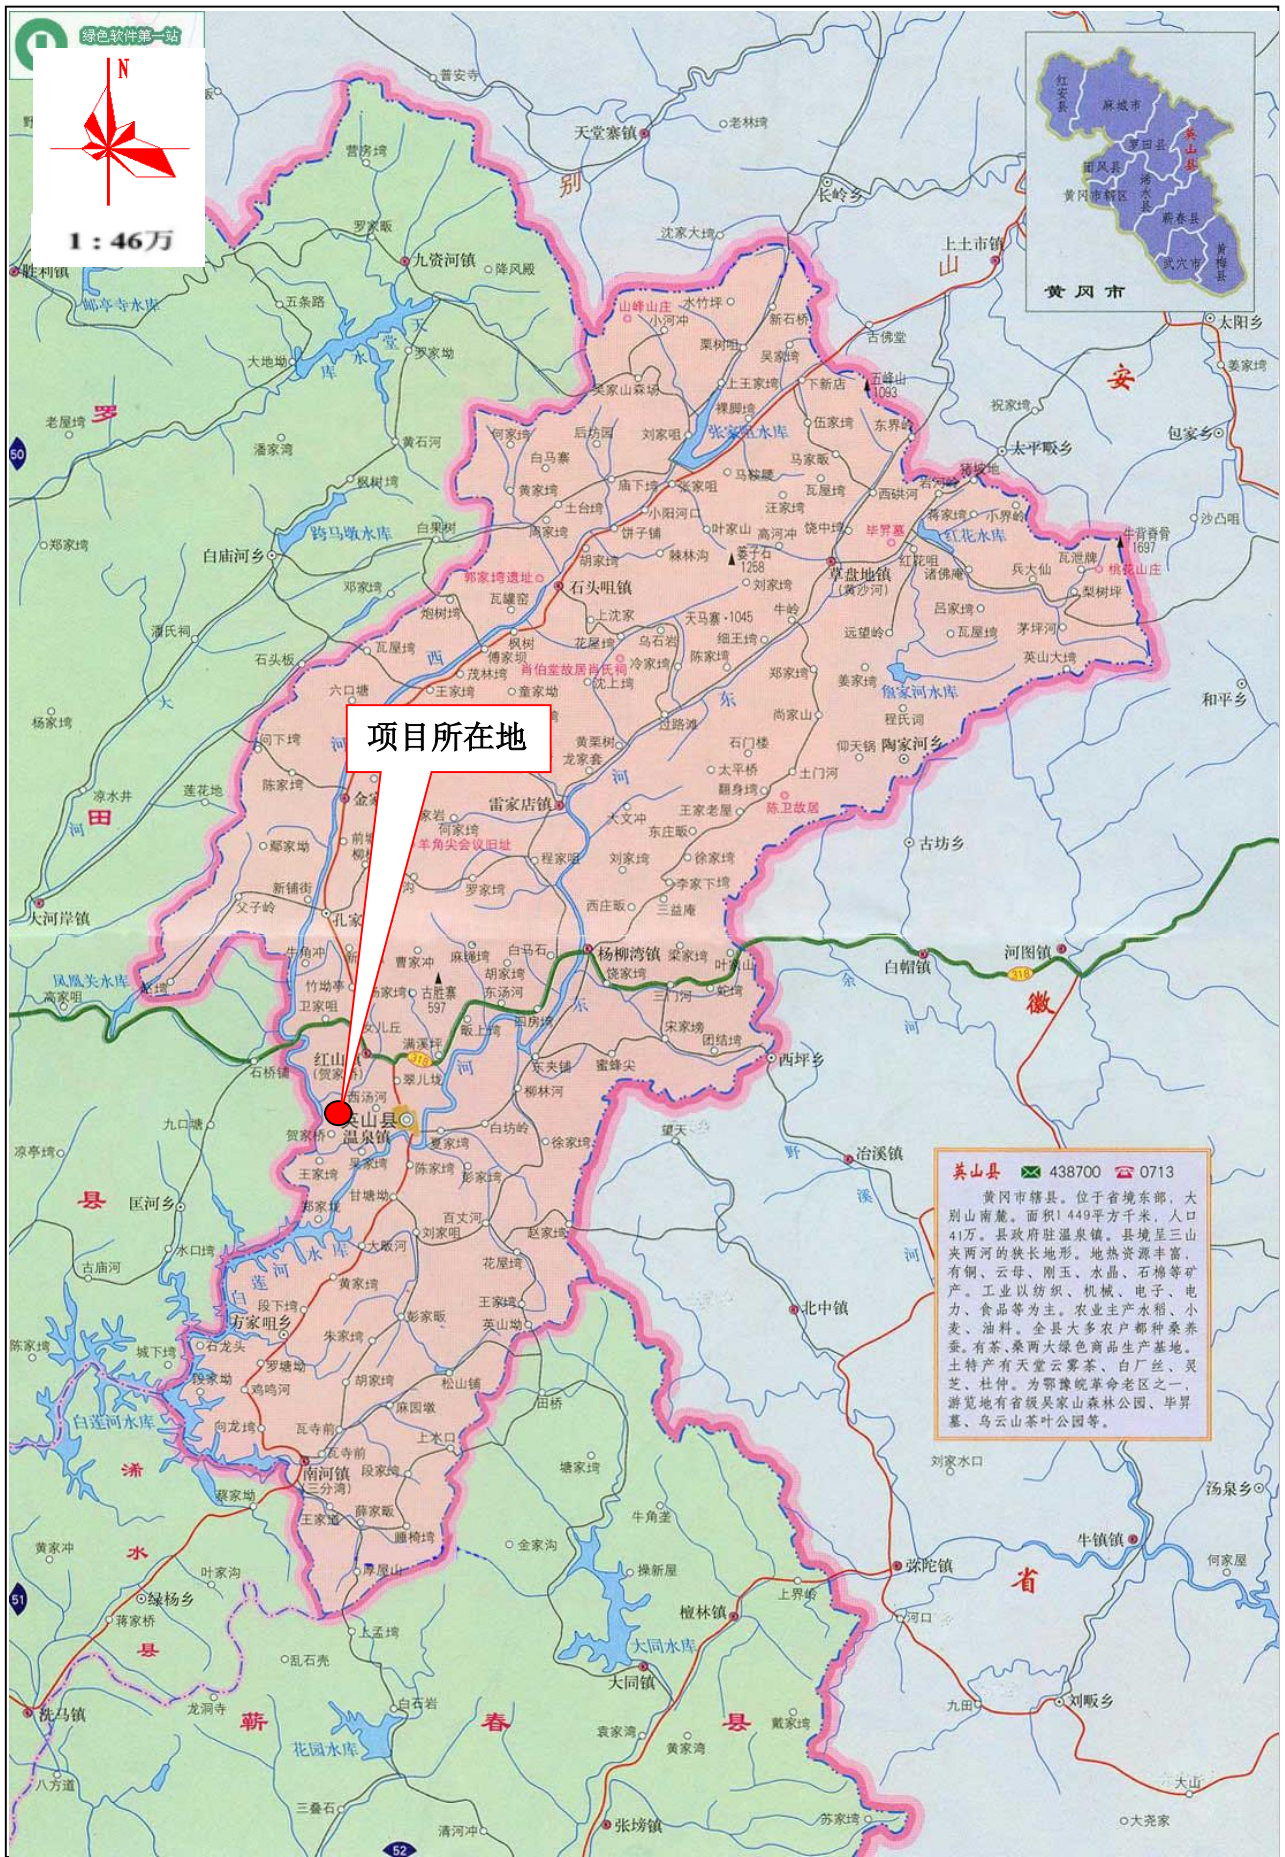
绿色软件第一站

N

1：46万

项目所在地

黄冈市

红安县
麻城市
罗田县
英山县
团风县
浠水县
黄冈市辖区
蕲春县
武穴市
黄梅县

英山县 438700 0713

黄冈市辖县。位于省境东部，大别山南麓。面积1 449平方千米，人口41万。县政府驻温泉镇。县境呈三山夹两河的狭长地形。地热资源丰富，有铜、云母、刚玉、水晶、石棉等矿产。工业以纺织、机械、电子、电力、食品等为主。农业主产水稻、小麦、油料。全县大多农户都种桑养蚕。有茶、桑两大绿色商品生产基地。土特产有天堂云雾茶、白厂丝、灵芝、杜仲。为鄂豫皖革命老区之一。游览地有省级吴家山森林公园、毕昇墓、乌云山茶叶公园等。

天堂寨镇
老林塆
普安寺
营房塆
罗家畈
九资河镇
降凤畈
五条路
胜利镇
凤亭寺水库
大地坳
罗家坳
老屋塆
潘家湾
黄石河
枫树塆
跨马墩水库
白果树
白庙河乡
郑家塆
邓家塆
瀑氏祠
石头板
杨家塆
六口塘
王家河
河下塆
陈家塆
凉水井
莲花地
大河岸镇
父子岭
新铺街
郑家坳
金家铺
孔家坊
牛角冲
竹场亭
卫家咀
凤凰关水库
高家咀
石桥铺
九口塘
凉亭塆
贺家桥
英山县
温泉镇
西汤河
红山镇
王家塆
郑家塆
国河乡
水口塆
古庙河
方家咀乡
段下塆
石龙头
陈家塆
城下塆
段家坳
罗塘坳
鸡鸣河
白莲河水库
向龙塆
瓦寺前
南河镇
三分湾
蔡家坳
王家塆
黄家冲
叶家沟
绿杨乡
蒋家桥
乱石壳
洗马镇
龙洞寺
八方道
花园水库
三叠石
清河冲
蕲
春
县
浠
水
县
罗
田
别
山
安
徽
省
大
河
西
东
河
余
野
溪
天
堂
水
库
沈家大塆
长岭岗
上土市镇
古佛堂
太阳乡
姜家塆
祝家塆
太平畈乡
包家乡
沙凸咀
牛背脊骨 1697
和平乡
山峰山庄
水竹坪
小河冲
新石桥
栗树咀
吴家塆
上王家塆
下新店
五峰山 1093
吴家山森场
裸脚塆
伍家塆
东界岭
何家塆
后坊冈
刘家咀
张家咀水库
白马寨
庙下塆
马家畈
马鞍寨
黄家塆
土台塆
张家咀
瓦屋塆
西砖河
石窝
猪地
小阳河口
汪家塆
饼子铺
叶家山
高河冲
饶中塆
毕昇墓
蒋家塆
小界岭
红花水库
瓦泥塘
桃花山庄
兵大仙
梨树坪
吕家塆
瓦屋塆
茅坪河
英山大塆
郭家塆遗址
胡家塆
石头咀镇
棘林沟
董子石 1258
草盘地镇
黄沙河
红花咀
诸佛庵
瓦罐窑
上沈家
天马寨 1045
牛岭
远望岭
刘家塆
炮树塆
枫树
花屋塆
乌石岩
细王塆
郑家塆
姜家塆
傅家坝
肖伯堂故居肖氏祠
冷家塆
陈家塆
詹家河水库
茂林塆
沈上塆
童家坳
程民祠
尚家山
过路滩
陶家河乡
黄栗树
龙家套
仰天锅
石门楼
太平桥
土门河
翻身塆
陈卫故居
古坊乡
雷家店镇
王家老屋
大文冲
东庄畈
何家塆
羊角尖会议旧址
程家咀
刘家塆
徐家塆
罗家塆
李家下塆
西庄畈
三益庵
曹家冲
麻塘塆
白马石
杨柳湾镇
梁家塆
胡家塆
饶家塆
叶家山
白帽镇
河图镇
古胜寨 597
东汤河
三门河
乾塆
文儿丘
满溪坪
國房塆
宋家塆
团结塆
翠儿坟
东夹铺
蜜蜂尖
西坪乡
柳林河
白坊岭
夏家塆
徐家塆
望天
冶溪镇
陈家塆
彭家塆
甘塘坳
百丈河
刘家咀
赵家塆
大畈河
花屋塆
北中镇
王家塆
黄家塆
英山坳
彭家畈
朱家塆
胡家塆
松山铺
田桥
麻园墩
上水口
瓦寺前
段家塆
塘家塆
薛家畈
王家塆
睡椅塆
牛角垄
金家沟
厚屋山
操新屋
檀林镇
上界岭
大同水库
大同镇
上孟塆
白石岩
袁家湾
黄家湾
戴家塆
张坊镇
苏家塆
刘家水口
汤泉乡
牛镇镇
何家屋
漕陀镇
河口
九田
刘畈乡
大山
大尧家
52
50
51
318